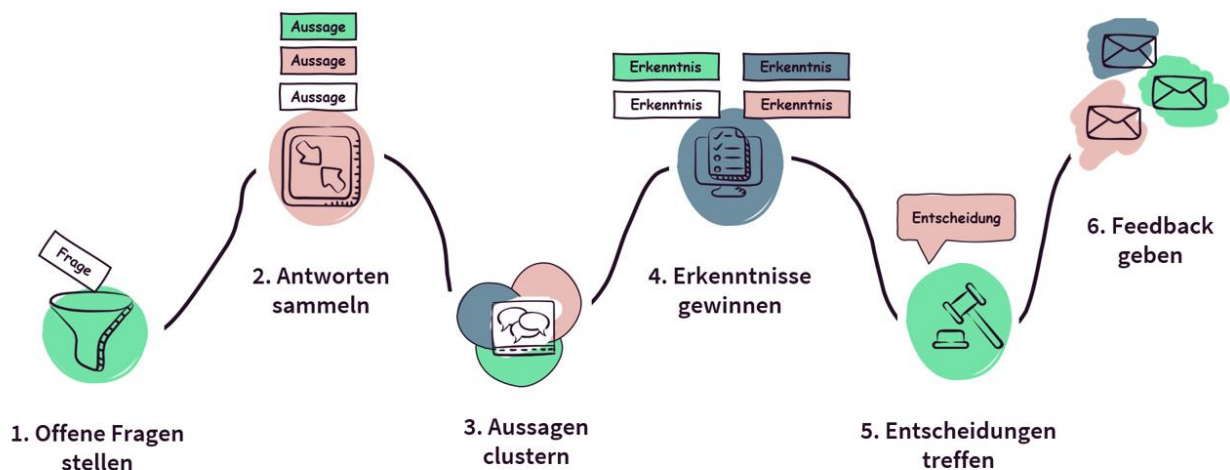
Aussage
Aussage
Aussage

Erkenntnis
Erkenntnis
Erkenntnis
Erkenntnis

Frage

2. Antworten sammeln

4. Erkenntnisse gewinnen

Entscheidung

6. Feedback geben

1. Offene Fragen stellen

3. Aussagen clustern

5. Entscheidungen treffen